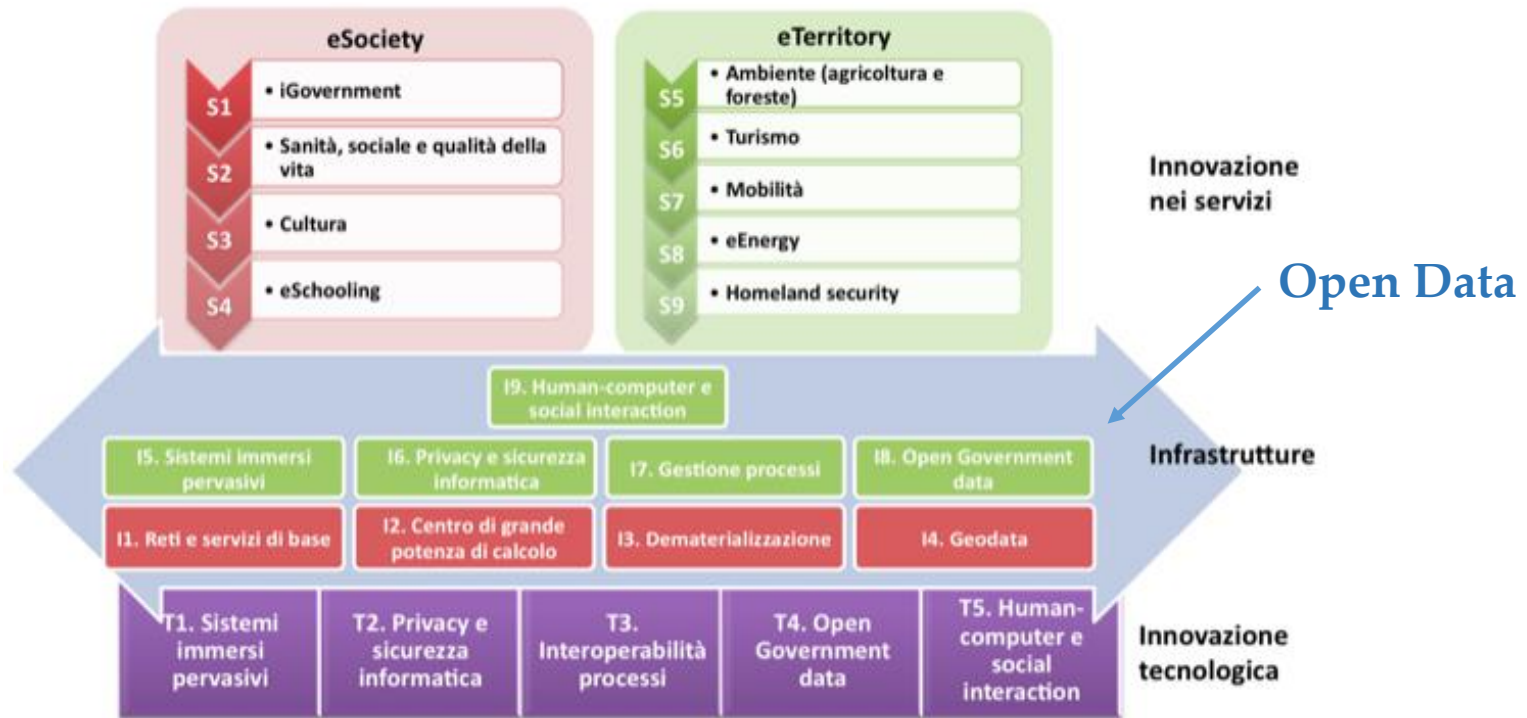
eSociety

S1 • iGovernment

S2 • Sanità, sociale e qualità della vita

S3 • Cultura

S4 • eSchooling

eTerritory

S5 • Ambiente (agricoltura e foreste)

S6 • Turismo

S7 • Mobilità

S8 • eEnergy

S9 • Homeland security

Innovazione nei servizi

Open Data

I9. Human-computer e social interaction

I5. Sistemi immersi pervasivi

I6. Privacy e sicurezza informatica

I7. Gestione processi

I8. Open Government data

Infrastrutture

I1. Reti e servizi di base

I2. Centro di grande potenza di calcolo

I3. Dematerializzazione

I4. Geodata

| T1. Sistemi immersi pervasivi | T2. Privacy e sicurezza informatica | T3. Interoperabilità processi | T4. Open Government data | T5. Human-computer e social interaction |
|---|---|---|---|---|

Innovazione tecnologica